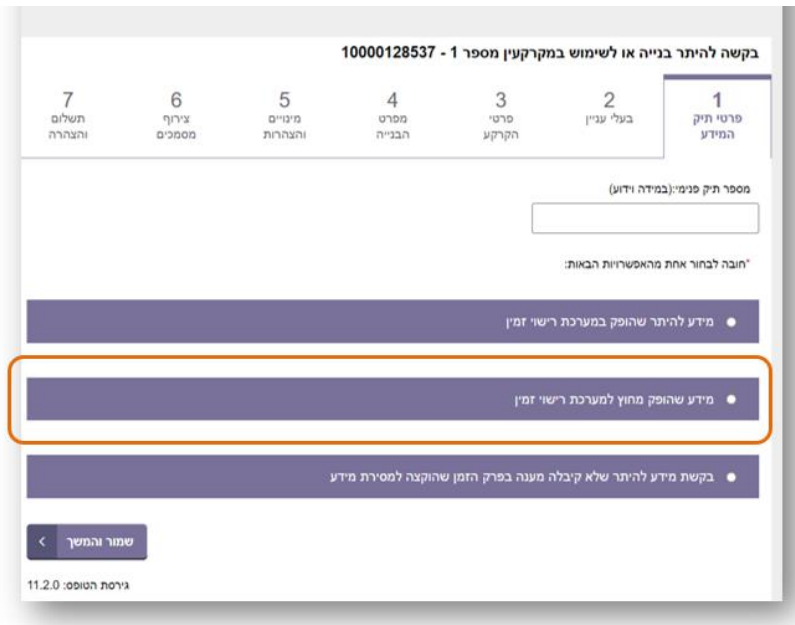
בקשה להיתר בנייה או לשימוש במקרקעין מספר 1 - 10000128537

1
פרטי תיק המידע

2
בעלי עניין

3
פרטי הקרקע

4
מפרט הבנייה

5
מינויים והצהרות

6
צירוף מסמכים

7
תשלום והצהרה

מספר תיק פנימי:(במידה וידוע)

*חובה לבחור אחת מהאפשרויות הבאות:

מידע להיתר שהופק במערכת רישוי זמין

מידע שהופק מחוץ למערכת רישוי זמין

בקשת מידע להיתר שלא קיבלה מענה בפרק הזמן שהוקצה למסירת מידע

שמור והמשך

גירסת הטופס: 11.2.0